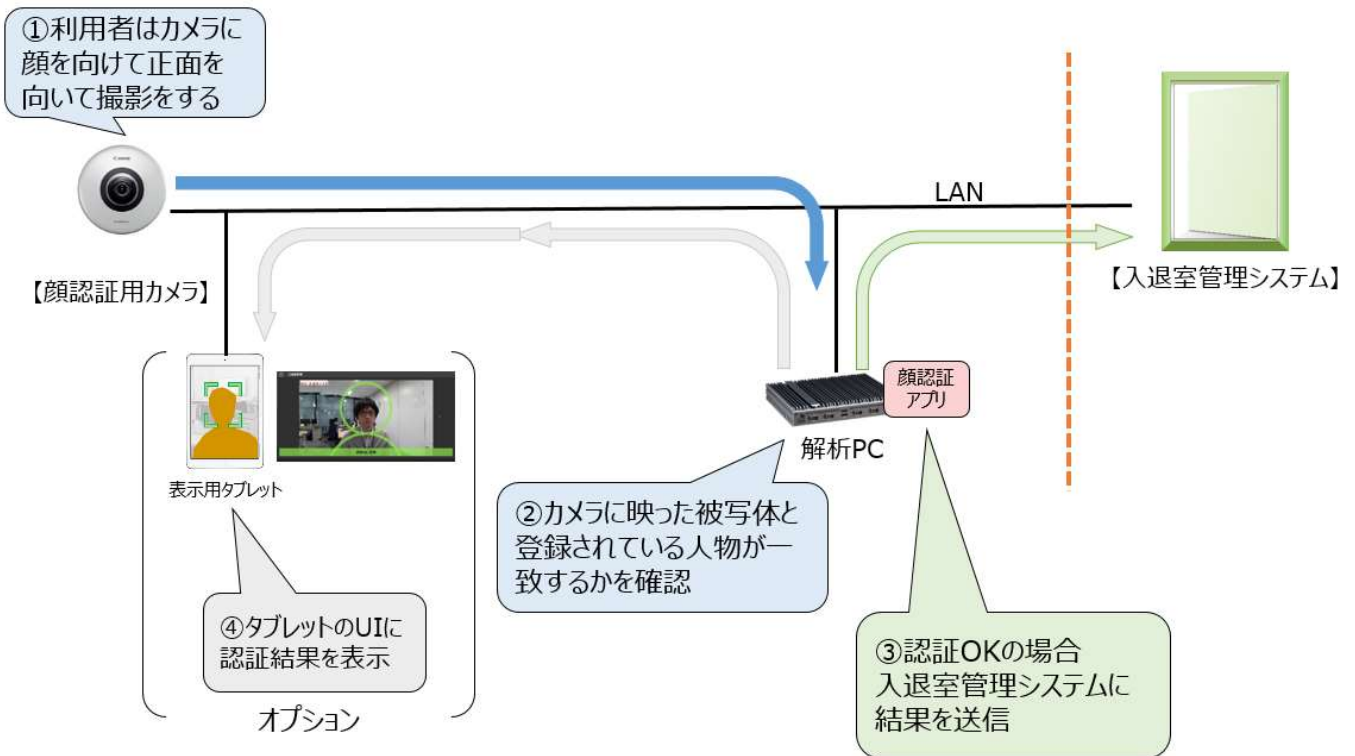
①利用者はカメラに顔を向けて正面を向いて撮影をする

LAN

【顔認証用カメラ】

【入退室管理システム】

表示用タブレット

顔認証アプリ

解析PC

②カメラに映った被写体と登録されている人物が一致するかを確認

④タブレットのUIに認証結果を表示

オプション

③認証OKの場合入退室管理システムに結果を送信